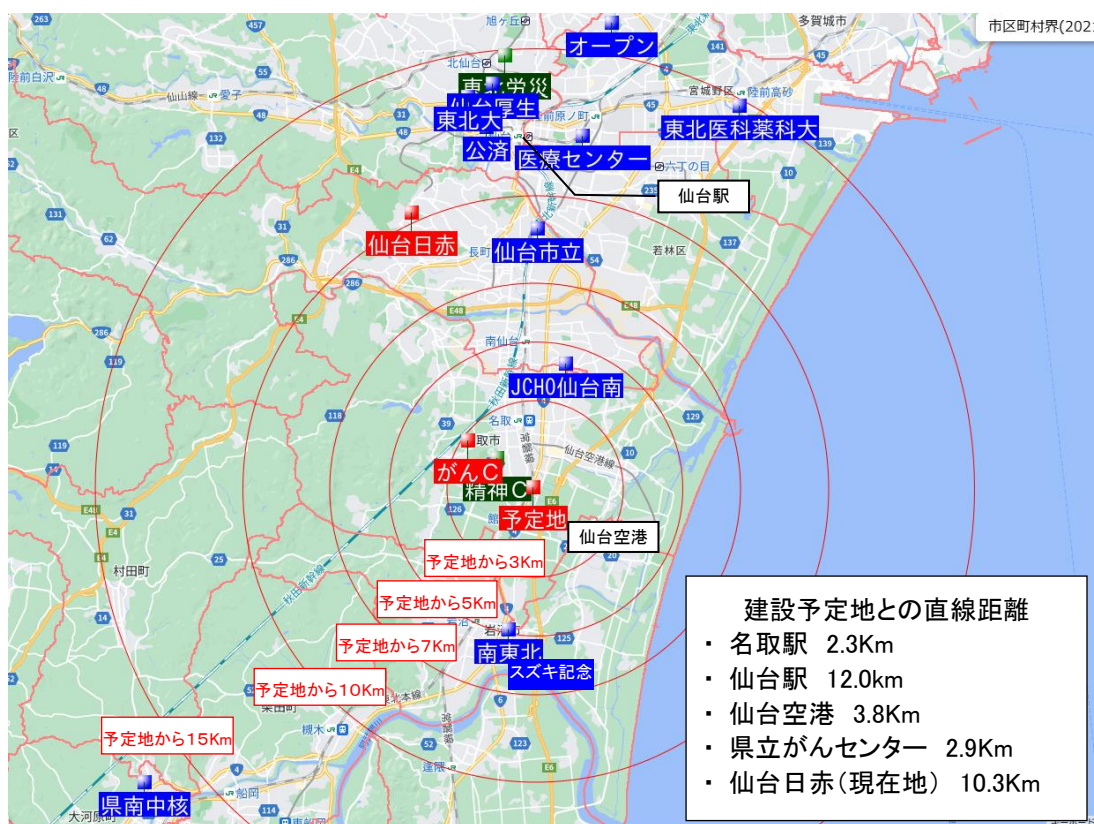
市区町村界(202

オープン
東北労災
仙台厚生
東北大
公済
医療センター
東北医科薬科大
仙台駅
仙台日赤
仙台市立
JCHO仙台南
がんC
精神C
予定地
仙台空港
予定地から3Km
予定地から5Km
予定地から7Km
予定地から10Km
予定地から15Km
南東北
スズキ記念
県南中核

旭ケ丘
多賀城市
陸前白沢
仙山線
愛子
宮城野区
陸前高砂
北仙台
東照宮
陸前原ノ町
六丁の目
若林区
長町
南仙台
名取市
名取
仙台空港線
村田町
岩沼
槻木
船岡
大河原町
柴田町
東北本線
秋田新幹線

建設予定地との直線距離
・ 名取駅 2.3Km
・ 仙台駅 12.0km
・ 仙台空港 3.8Km
・ 県立がんセンター 2.9Km
・ 仙台日赤（現在地） 10.3Km